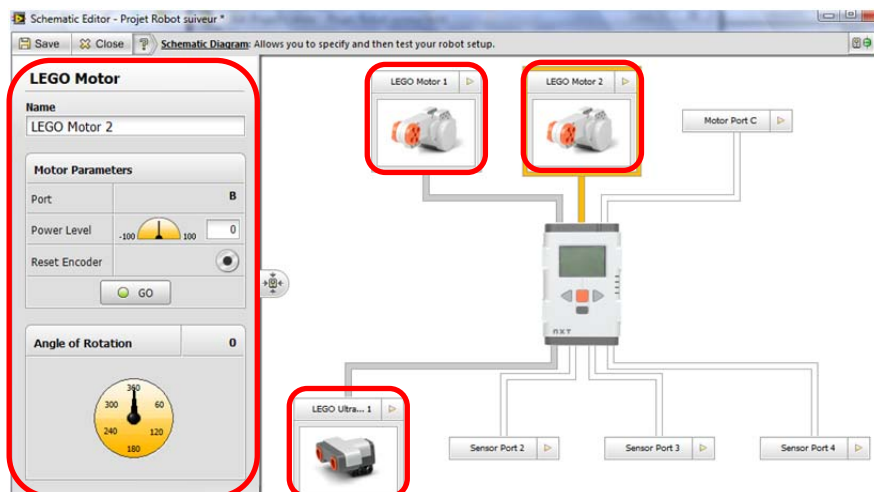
Schematic Editor - Projet Robot suiveur *

Save Close ? Schematic Diagram: Allows you to specify and then test your robot setup.

LEGO Motor

Name

LEGO Motor 2

Motor Parameters

Port B

Power Level -100 100 0

Reset Encoder

GO

Angle of Rotation 0

360
300 60
240 120
180

LEGO Motor 1

LEGO Motor 2

Motor Port C

nxt

LEGO Ultra... 1

Sensor Port 2

Sensor Port 3

Sensor Port 4